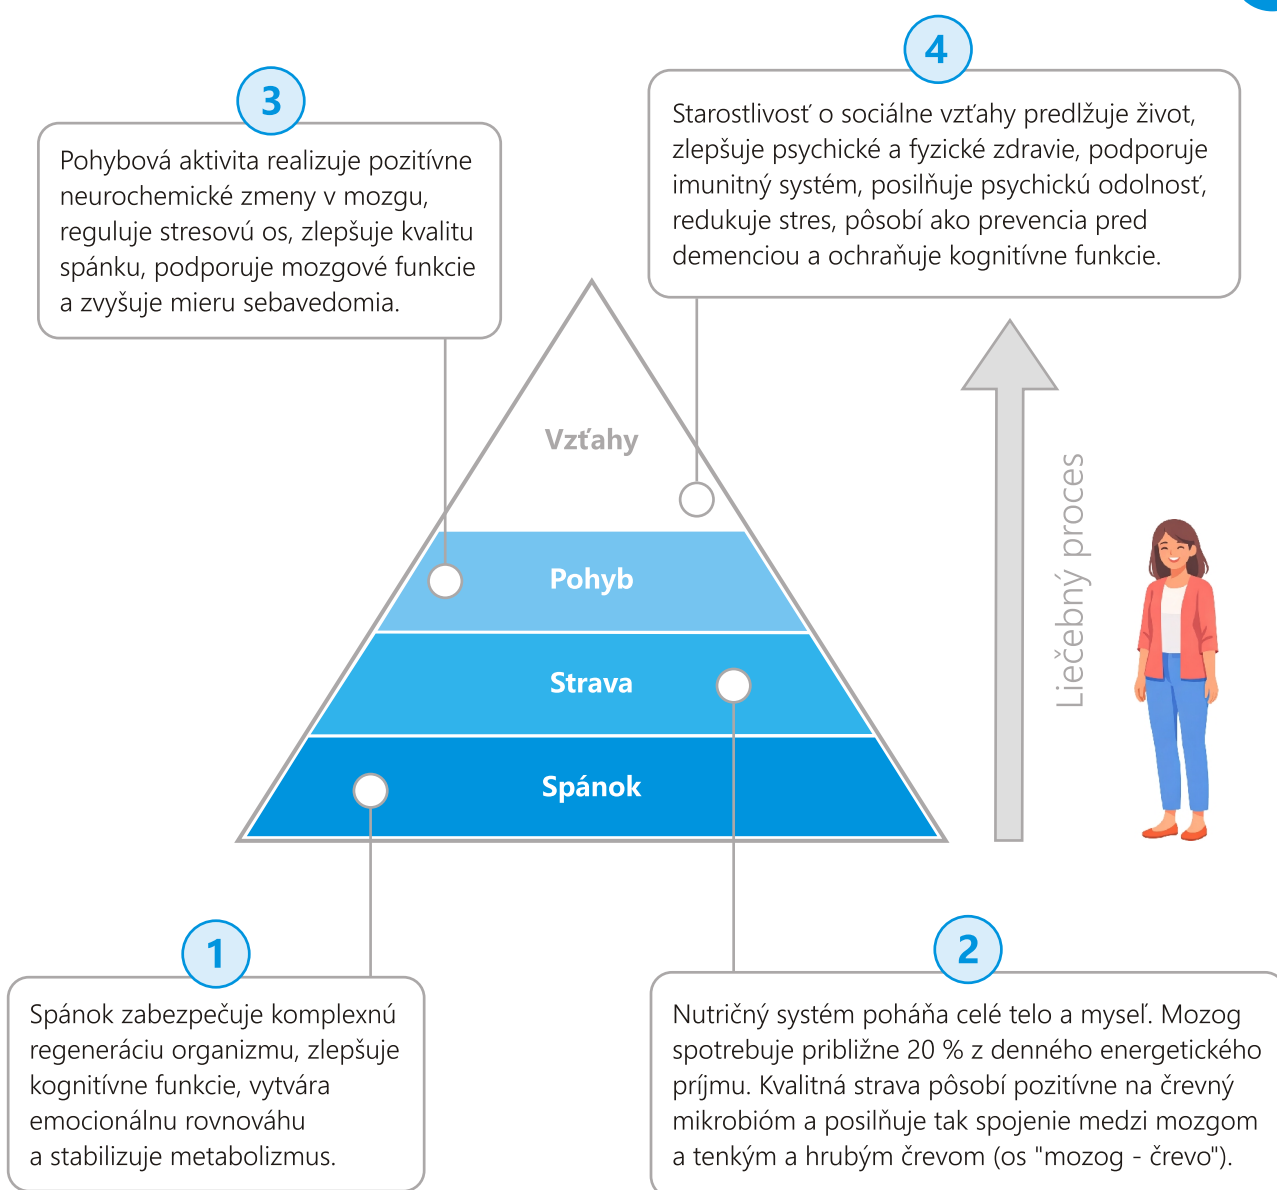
3

Pohybová aktivita realizuje pozitívne neurochemické zmeny v mozgu, reguluje stresovú os, zlepšuje kvalitu spánku, podporuje mozgové funkcie a zvyšuje mieru sebavedomia.

4

Starostlivosť o sociálne vzťahy predlžuje život, zlepšuje psychické a fyzické zdravie, podporuje imunitný systém, posilňuje psychickú odolnosť, redukuje stres, pôsobí ako prevencia pred demenciou a ochraňuje kognitívne funkcie.

Vzťahy

Pohyb

Strava

Spánok

Liečebný proces

1

Spánok zabezpečuje komplexnú regeneráciu organizmu, zlepšuje kognitívne funkcie, vytvára emocionálnu rovnováhu a stabilizuje metabolizmus.

2

Nutričný systém poháňa celé telo a myseľ. Mozog spotrebuje približne 20 % z denného energetického príjmu. Kvalitná strava pôsobí pozitívne na črevný mikrobióm a posilňuje tak spojenie medzi mozgom a tenkým a hrubým črevom (os "mozog - črevo").